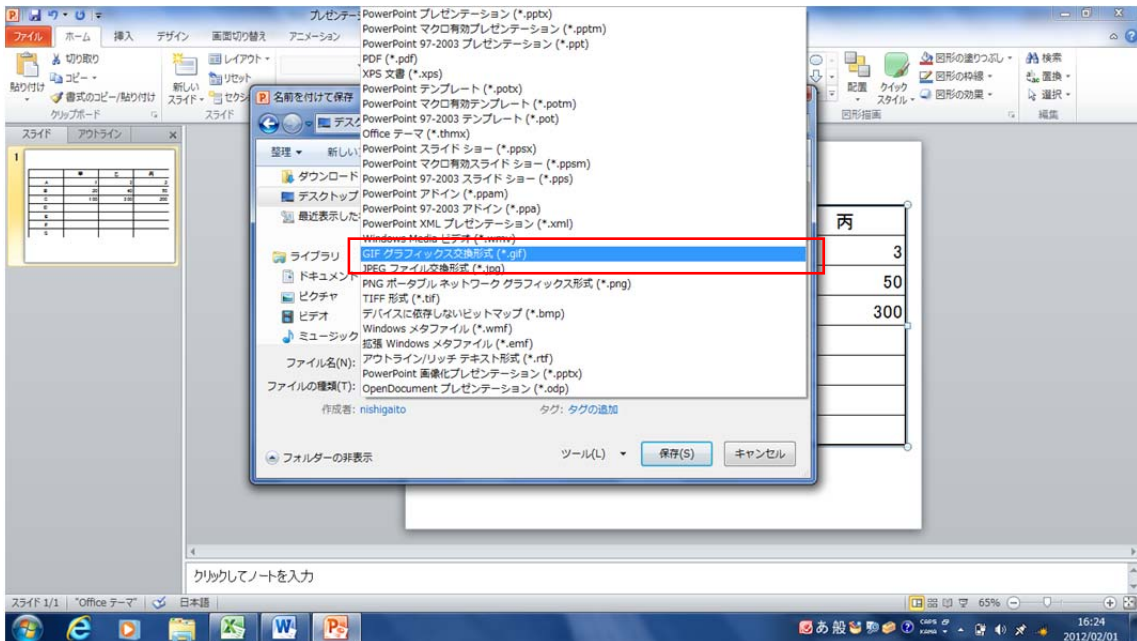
プレゼンテー

ファイル ホーム 挿入 デザイン 画面切り替え アニメーション

切り取り
コピー
貼り付け
書式のコピー/貼り付け
クリップボード

レイアウト
リセット
新しいスライド
セクション
スライド

配置
クイックスタイル
図形の塗りつぶし
図形の枠線
図形の効果
図形描画
検索
置換
選択
編集

スライド アウトライン

名前を付けて保存
デスク
整理 新しい
ダウンロード
デスクトップ
最近表示した
ライブラリ
ドキュメント
ピクチャ
ビデオ
ミュージック

ファイル名(N):
ファイルの種類(T):
作成者: nishigaito
タグ: タグの追加

フォルダーの非表示
ツール(L) 保存(S) キャンセル

PowerPoint プレゼンテーション (*.pptx)
PowerPoint マクロ有効プレゼンテーション (*.pptm)
PowerPoint 97-2003 プレゼンテーション (*.ppt)
PDF (*.pdf)
XPS 文書 (*.xps)
PowerPoint テンプレート (*.potx)
PowerPoint マクロ有効テンプレート (*.potm)
PowerPoint 97-2003 テンプレート (*.pot)
Office テーマ (*.thmx)
PowerPoint スライド ショー (*.ppsx)
PowerPoint マクロ有効スライド ショー (*.ppsm)
PowerPoint 97-2003 スライド ショー (*.pps)
PowerPoint アドイン (*.ppam)
PowerPoint 97-2003 アドイン (*.ppa)
PowerPoint XML プレゼンテーション (*.xml)
Windows Media ビデオ (*.wmv)
GIF グラフィックス交換形式 (*.gif)
JPEG ファイル交換形式 (*.jpg)
PNG ポータブル ネットワーク グラフィックス形式 (*.png)
TIFF 形式 (*.tif)
デバイスに依存しないビットマップ (*.bmp)
Windows メタファイル (*.wmf)
拡張 Windows メタファイル (*.emf)
アウトライン/リッチ テキスト形式 (*.rtf)
PowerPoint 画像化プレゼンテーション (*.pptx)
OpenDocument プレゼンテーション (*.odp)

| 丙 |
|---|
| 3 |
| 50 |
| 300 |

クリックしてノートを入力

スライド 1/1 "Office テーマ" 日本語 65%

16:24
2012/02/01